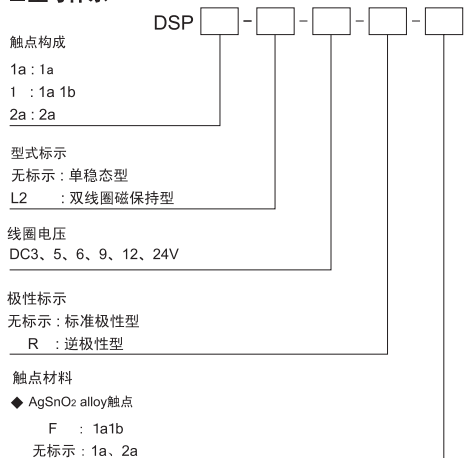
DSP [ ] - [ ] - [ ] - [ ] - [ ]

触点构成
1a : 1a
1 : 1a 1b
2a : 2a

型式标示
无标示 : 单稳态型
L2 : 双线圈磁保持型

线圈电压
DC3、5、6、9、12、24V

极性标示
无标示 : 标准极性型
R : 逆极性型

触点材料
◆ $AgSnO_2$ alloy触点
F : 1a1b
无标示 : 1a、2a